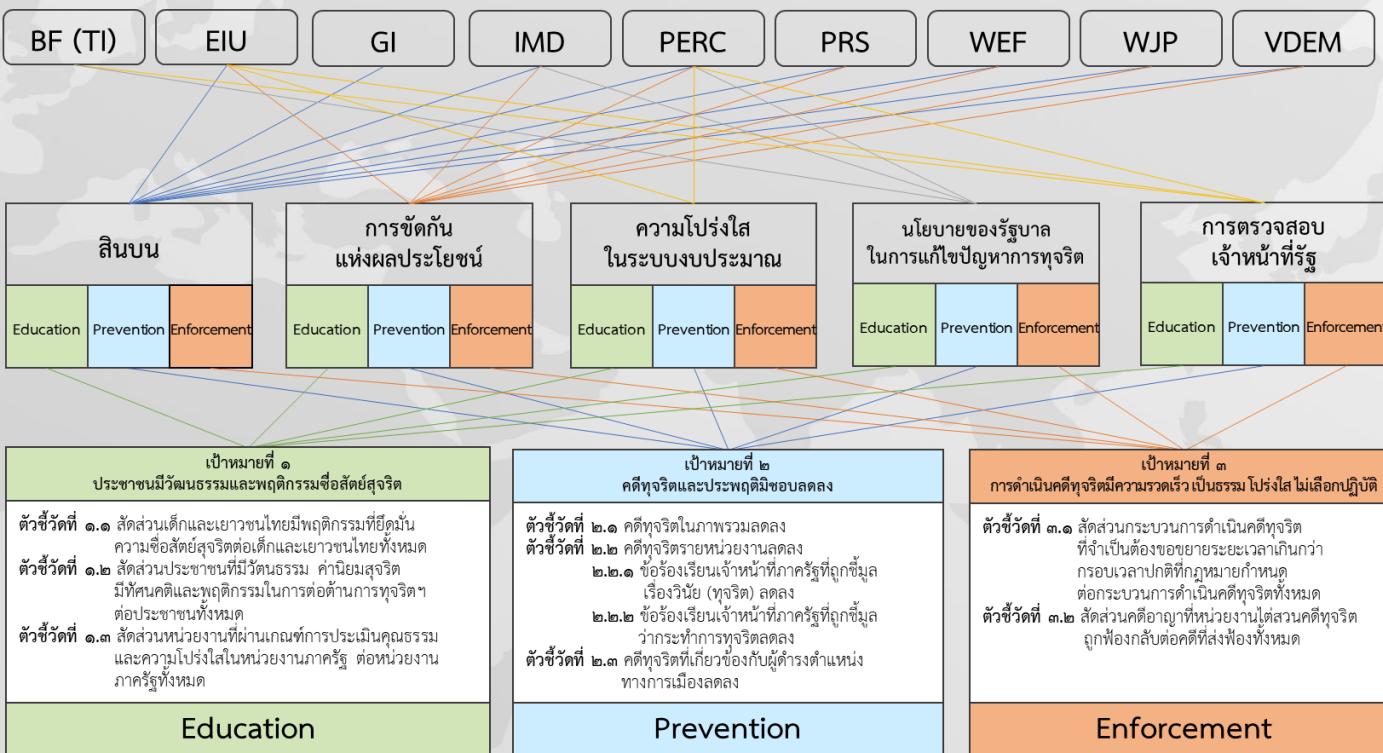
BF (TI) EIU GI IMD PERC PRS WEF WJP VDEM

สินบน

| Education | Prevention | Enforcement |
|---|---|---|

การขัดกัน แห่งผลประโยชน์

| Education | Prevention | Enforcement |
|---|---|---|

ความโปร่งใส ในระบบงบประมาณ

| Education | Prevention | Enforcement |
|---|---|---|

นโยบายของรัฐบาล ในการแก้ไขปัญหาการทุจริต

| Education | Prevention | Enforcement |
|---|---|---|

การตรวจสอบ เจ้าหน้าที่รัฐ

| Education | Prevention | Enforcemen |
|---|---|---|

เป้าหมายที่ ๑
ประชาชนมีวัฒนธรรมและพฤติกรรมซื่อสัตย์สุจริต

ตัวชี้วัดที่ ๑.๑ สัดส่วนเด็กและเยาวชนไทยมีพฤติกรรมที่ยึดมั่นความซื่อสัตย์สุจริตต่อเด็กและเยาวชนไทยทั้งหมด
ตัวชี้วัดที่ ๑.๒ สัดส่วนประชาชนที่มีวัฒนธรรม ค่านิยมสุจริต มีทัศนคติและพฤติกรรมในการต่อต้านการทุจริตฯ ต่อประชาชนทั้งหมด
ตัวชี้วัดที่ ๑.๓ สัดส่วนหน่วยงานที่ผ่านเกณฑ์การประเมินคุณธรรมและความโปร่งใสในหน่วยงานภาครัฐ ต่อหน่วยงานภาครัฐทั้งหมด

Education

เป้าหมายที่ ๒
คดีทุจริตและประพฤติมิชอบลดลง

ตัวชี้วัดที่ ๒.๑ คดีทุจริตในภาพรวมลดลง
ตัวชี้วัดที่ ๒.๒ คดีทุจริตรายหน่วยงานลดลง
๒.๒.๑ ข้อร้องเรียนเจ้าหน้าที่ภาครัฐที่ถูกชี้มูลเรื่องวินัย (ทุจริต) ลดลง
๒.๒.๒ ข้อร้องเรียนเจ้าหน้าที่ภาครัฐที่ถูกชี้มูลว่ากระทำการทุจริตลดลง
ตัวชี้วัดที่ ๒.๓ คดีทุจริตที่เกี่ยวข้องกับผู้ดำรงตำแหน่งทางการเมืองลดลง

Prevention

เป้าหมายที่ ๓
การดำเนินคดีทุจริตมีความรวดเร็ว เป็นธรรม โปร่งใส ไม่เลือกปฏิบัติ

ตัวชี้วัดที่ ๓.๑ สัดส่วนกระบวนการดำเนินคดีทุจริตที่จำเป็นต้องขอขยายระยะเวลาเกินกว่ากรอบเวลาปกติที่กฎหมายกำหนดต่อกระบวนการดำเนินคดีทุจริตทั้งหมด
ตัวชี้วัดที่ ๓.๒ สัดส่วนคดีอาญาที่หน่วยงานไต่สวนคดีทุจริตถูกฟ้องกลับต่อคดีที่ส่งฟ้องทั้งหมด

Enforcement